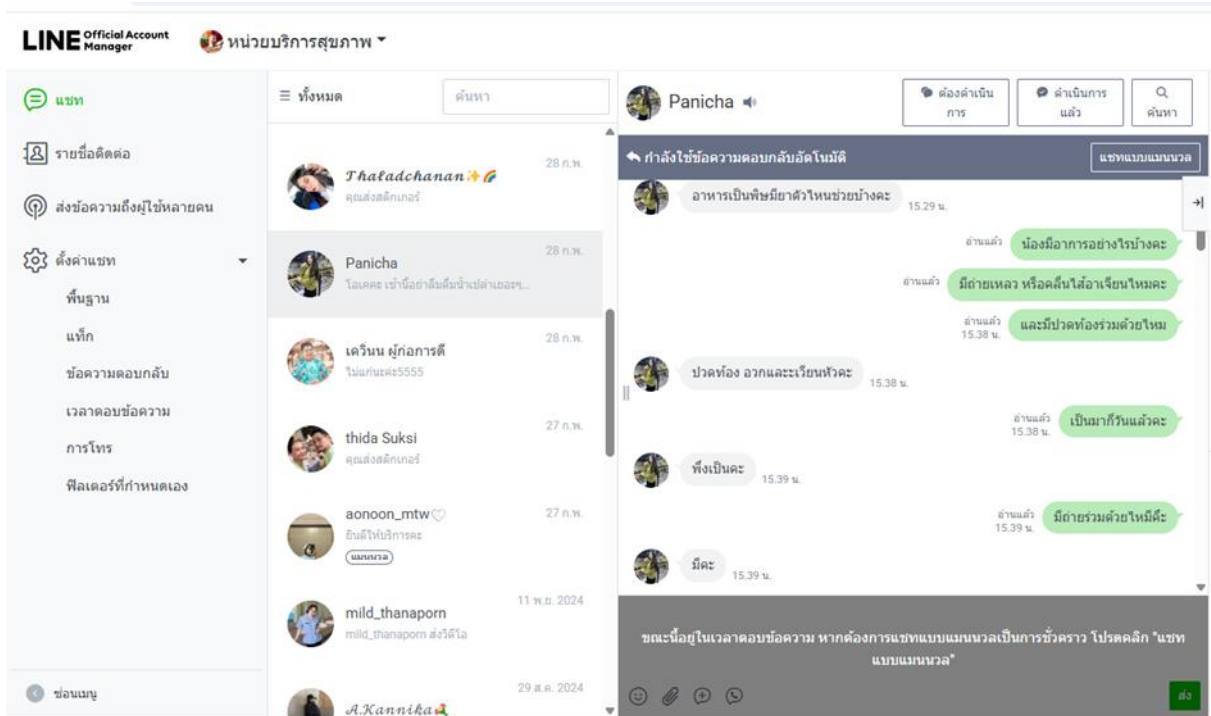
LINE Official Account Manager
หน่วยบริการสุขภาพ

แชท
รายชื่อติดต่อ
ส่งข้อความถึงผู้ใช้หลายคน
ตั้งค่าแชท
พื้นฐาน
แท็ก
ข้อความตอบกลับ
เวลาตอบข้อความ
การโทร
ฟิลเตอร์ที่กำหนดเอง
ซ่อนเมนู

ทั้งหมด
ค้นหา

𝑻𝒉𝒂𝒍𝒂𝒅𝒄𝒉𝒂𝒏𝒂𝒏✨🌈 28 ก.พ.
คุณส่งสติกเกอร์

Panicha 28 ก.พ.
โอเคคะ เข้านี้อย่าลืมดื่มน้ำเปล่าเยอะๆ...

เควินน ผู้กอการดี 28 ก.พ.
ไม่แก่นะคะ5555

thida Suksi 27 ก.พ.
คุณส่งสติกเกอร์

aonoon_mtw♡ 27 ก.พ.
ยินดีให้บริการคะ
แมนนวล

mild_thanaporn 11 พ.ย. 2024
mild_thanaporn ส่งวิดีโอ

𝑨.𝑲𝒂𝒏𝒏𝒊𝒌𝒂 29 ส.ค. 2024

Panicha
ต้องดำเนินการ
ดำเนินการแล้ว
ค้นหา

กำลังใช้ข้อความตอบกลับอัตโนมัติ
แชทแบบแมนนวล

อาหารเป็นพิษมียาตัวไหนช่วยบ้างคะ 15.29 น.
อ่านแล้ว น้องมีอาการอย่างไรบ้างคะ
อ่านแล้ว มีถ่ายเหลว หรือคลื่นไส้อาเจียนไหมคะ
อ่านแล้ว 15.38 น. และมีปวดท้องร่วมด้วยไหม
ปวดท้อง อวกและเวียนหัวคะ 15.38 น.
อ่านแล้ว 15.38 น. เป็นมากี่วันแล้วคะ
พึ่งเป็นคะ 15.39 น.
อ่านแล้ว 15.39 น. มีถ่ายร่วมด้วยไหมคะ
มีคะ 15.39 น.

ขณะนี้อยู่ในเวลาตอบข้อความ หากต้องการแชทแบบแมนนวลเป็นการชั่วคราว โปรดคลิก "แชทแบบแมนนวล"
ส่ง